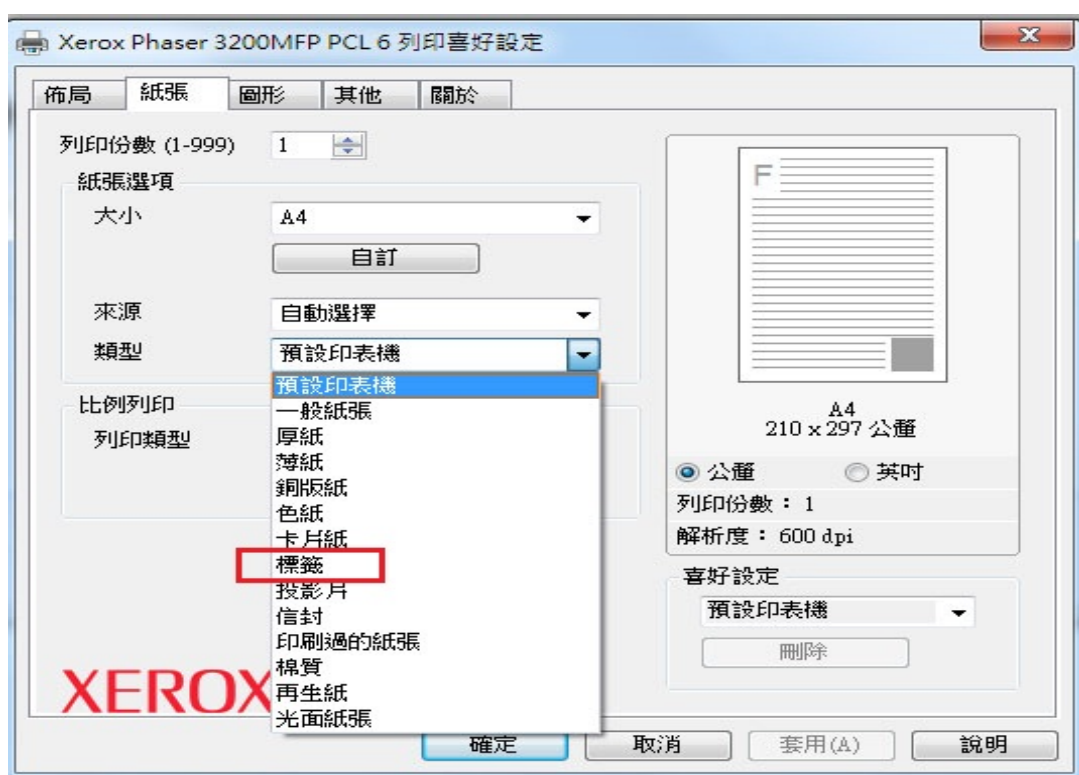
Xerox Phaser 3200MFP PCL 6 列印喜好設定

佈局
紙張
圖形
其他
關於

列印份數 (1-999) 1

紙張選項
大小 A4
自訂
來源 自動選擇
類型 預設印表機

預設印表機
一般紙張
厚紙
薄紙
銅版紙
色紙
卡片紙
標籤
投影片
信封
印刷過的紙張
棉質
再生紙
光面紙張

比例列印
列印類型

F

A4
210 x 297 公釐

公釐
英吋
列印份數： 1
解析度： 600 dpi

喜好設定
預設印表機
刪除

XEROX

確定
取消
套用(A)
說明